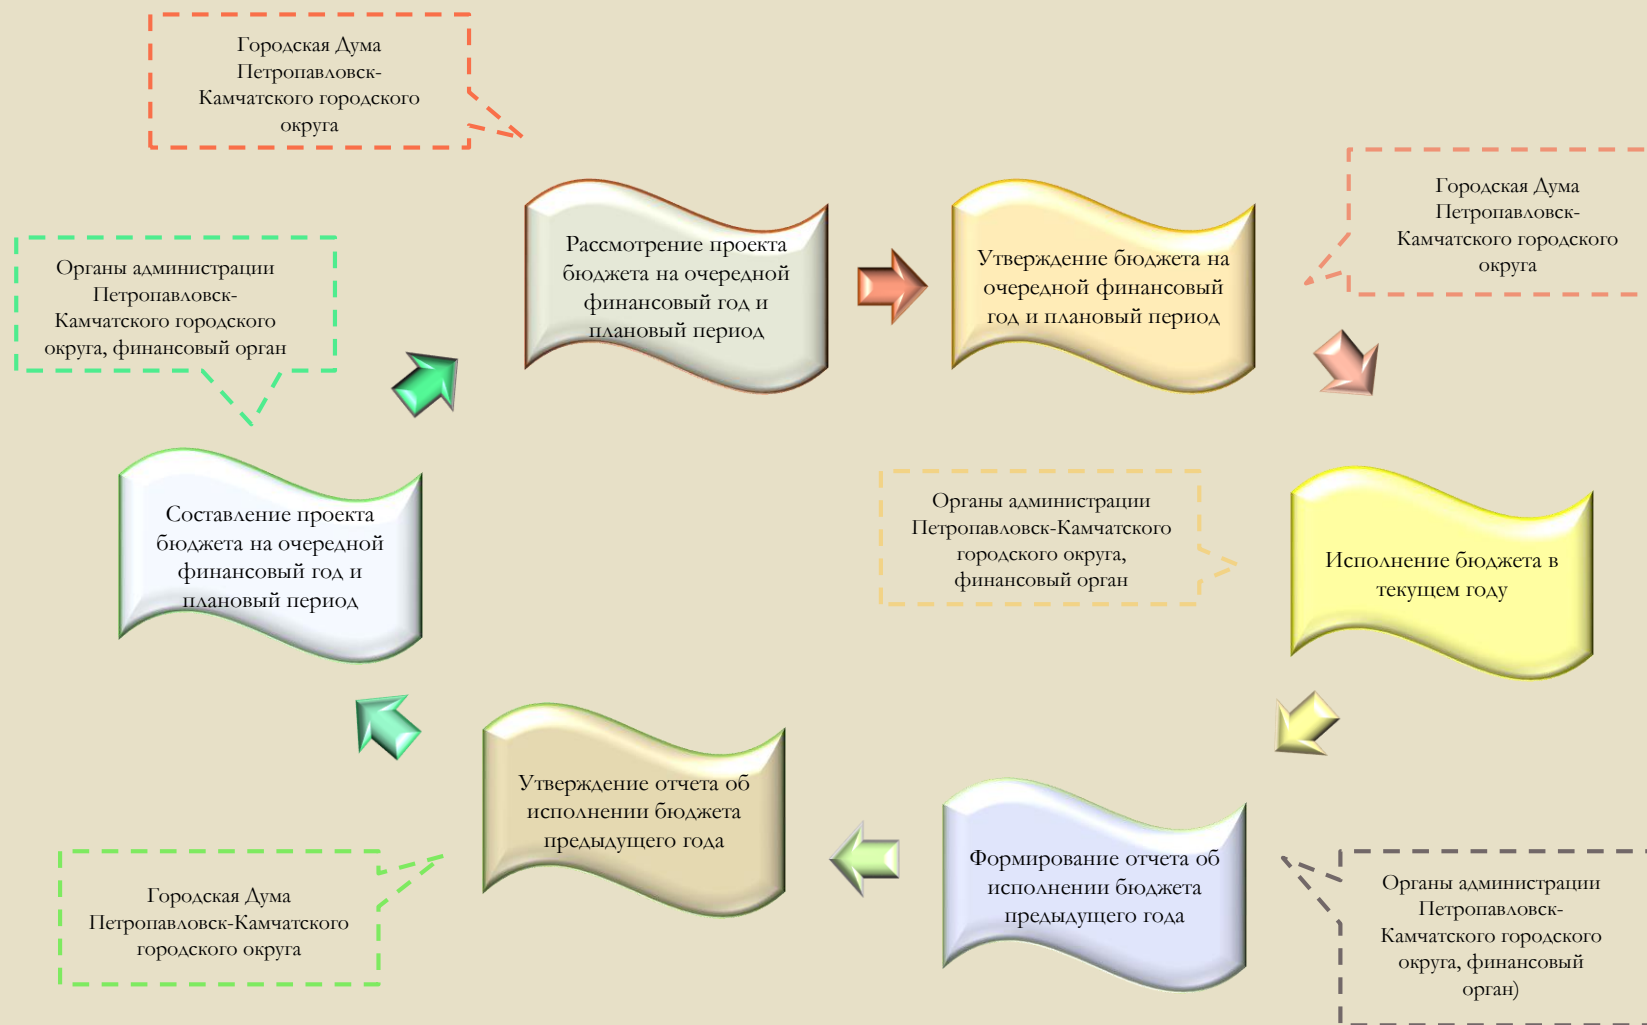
Городская Дума Петропавловск-Камчатского городского округа

Органы администрации Петропавловск-Камчатского городского округа, финансовый орган

Рассмотрение проекта бюджета на очередной финансовый год и плановый период

Утверждение бюджета на очередной финансовый год и плановый период

Городская Дума Петропавловск-Камчатского городского округа

Составление проекта бюджета на очередной финансовый год и плановый период

Органы администрации Петропавловск-Камчатского городского округа, финансовый орган

Исполнение бюджета в текущем году

Утверждение отчета об исполнении бюджета предыдущего года

Формирование отчета об исполнении бюджета предыдущего года

Городская Дума Петропавловск-Камчатского городского округа

Органы администрации Петропавловск-Камчатского городского округа, финансовый орган)